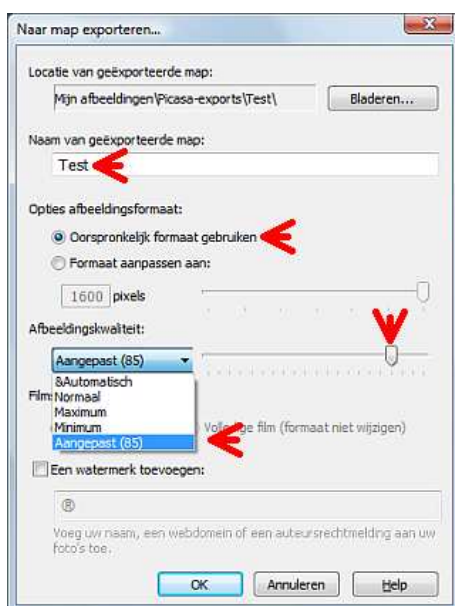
Naar map exporteren...

Locatie van geëxporteerde map:

Mijn afbeeldingen\Picasa-exports\Test\

Bladeren...

Naam van geëxporteerde map:

Test

Opties afbeeldingsformaat:

Oorspronkelijk formaat gebruiken

Formaat aanpassen aan:

1600 pixels

Afbeeldingskwaliteit:

Aangepast (85)

&Automatisch
Normaal
Maximum
Minimum
Aangepast (85)

Film

Vol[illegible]ge film (formaat niet wijzigen)

Een watermerk toevoegen:

®

Voeg uw naam, een webdomein of een auteursrechtmelding aan uw foto's toe.

OK

Annuleren

Help